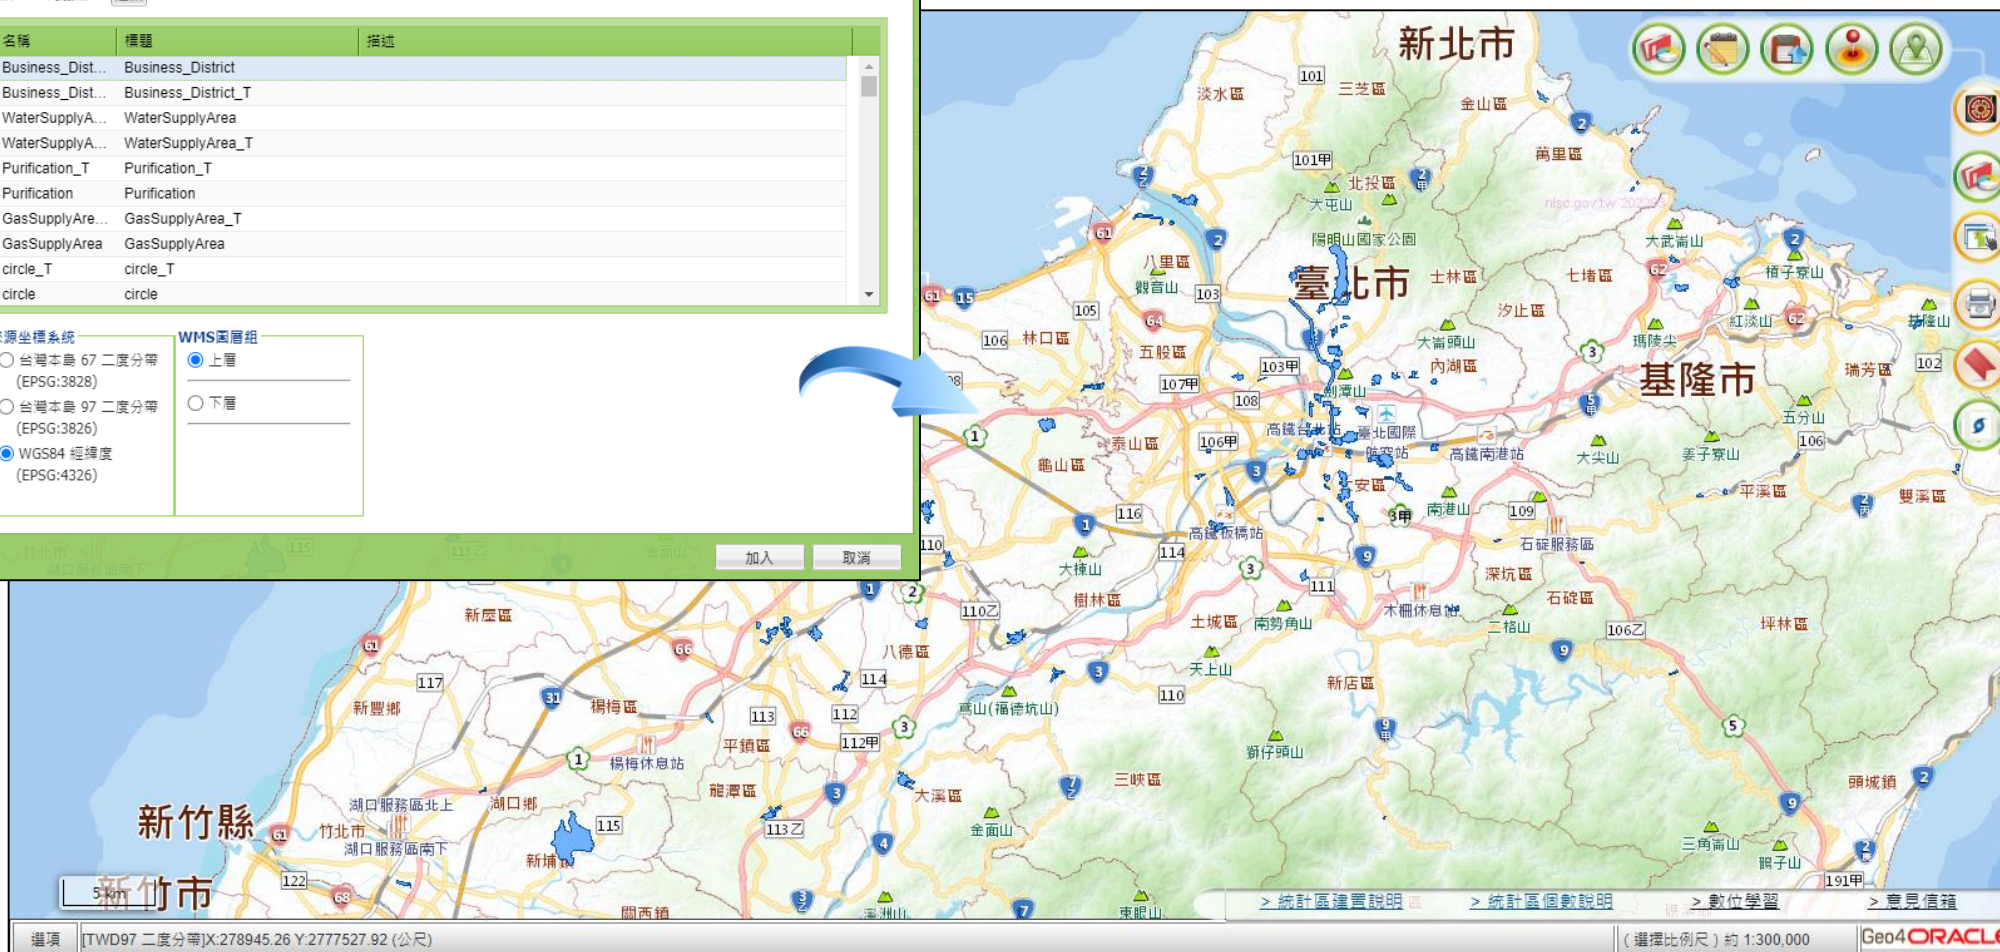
| 名稱 | 標題 | 描述 |
|---|---|---|
| Business_Dist... | Business_District | |
| Business_Dist... | Business_District_T | |
| WaterSupplyA... | WaterSupplyArea | |
| WaterSupplyA... | WaterSupplyArea_T | |
| Purification_T | Purification_T | |
| Purification | Purification | |
| GasSupplyAre... | GasSupplyArea_T | |
| GasSupplyArea | GasSupplyArea | |
| circle_T | circle_T | |
| circle | circle | |

源坐標系統
台灣本島 67 二度分帶 (EPSG:3828)
台灣本島 97 二度分帶 (EPSG:3826)
WGS84 經緯度 (EPSG:4326)

WMS圖層組
上層
下層

加入
取消

新北市
臺北市
基隆市
新竹縣
新竹市
淡水區
三芝區
金山區
萬里區
北投區
大屯山
陽明山國家公園
八里區
觀音山
士林區
七堵區
大武崙山
楢子寮山
汐止區
紅淡山
瑪陵尖
大崙頭山
內湖區
瑞芳區
基隆山
林口區
五股區
劍潭山
高鐵台北站
臺北國際航空站
高鐵南港站
大尖山
五分山
姜子寮山
泰山區
安區
南港山
平溪區
雙溪區
龜山區
高鐵板橋站
石碇服務區
大棟山
樹林區
深坑區
石碇區
土城區
南勢角山
木柵休息站
二格山
坪林區
天上山
新店區
新屋區
八德區
新豐鄉
楊梅區
楊梅休息站
平鎮區
鳶山(福德坑山)
獅仔頭山
三峽區
頭城鎮
龍潭區
大溪區
湖口服務區北上
湖口鄉
竹北市
湖口服務區南下
新埔鎮
金面山
三角崙山
鵝子山
關西鎮
東眼山
nlsc.gov.tw 2023
5 km
> 統計區建置說明
> 統計區個數說明
> 數位學習
> 意見信箱
選項
[TWD97 二度分帶]X:278945.26 Y:2777527.92 (公尺)
(選擇比例尺) 約 1:300,000
Geo4 ORACLE
101
101甲
103
103甲
105
106
106甲
106乙
107甲
108
109
110
110乙
111
112
112甲
113
113乙
114
115
116
117
122
191甲